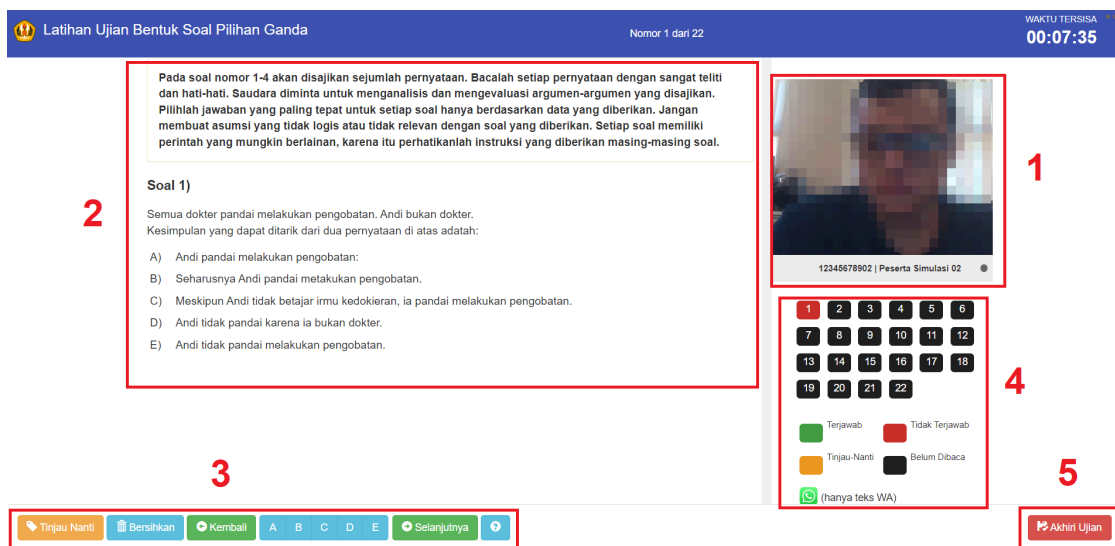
Latihan Ujian Bentuk Soal Pilihan Ganda

Nomor 1 dari 22

WAKTU TERSISA
00:07:35

Pada soal nomor 1-4 akan disajikan sejumlah pernyataan. Bacalah setiap pernyataan dengan sangat teliti dan hati-hati. Saudara diminta untuk menganalisis dan mengevaluasi argumen-argumen yang disajikan. Pilihlah jawaban yang paling tepat untuk setiap soal hanya berdasarkan data yang diberikan. Jangan membuat asumsi yang tidak logis atau tidak relevan dengan soal yang diberikan. Setiap soal memiliki perintah yang mungkin berlainan, karena itu perhatikanlah instruksi yang diberikan masing-masing soal.

Soal 1)

Semua dokter pandai melakukan pengobatan. Andi bukan dokter.
Kesimpulan yang dapat ditarik dari dua pernyataan di atas adatah:

A) Andi pandai melakukan pengobatan:
B) Seharusnya Andi pandai metakukan pengobatan.
C) Meskipun Andi tidak betajar irmu kedokieran, ia pandai melakukan pengobatan.
D) Andi tidak pandai karena ia bukan dokter.
E) Andi tidak pandai melakukan pengobatan.

1
2
3
4
5

12345678902 | Peserta Simulasi 02

1 2 3 4 5 6
7 8 9 10 11 12
13 14 15 16 17 18
19 20 21 22

Terjawab
Tidak Terjawab
Tinjau-Nanti
Belum Dibaca
(hanya teks WA)

Tinjau Nanti
Bersihkan
Kembali
A B C D E
Selanjutnya
?
Akhiri Ujian